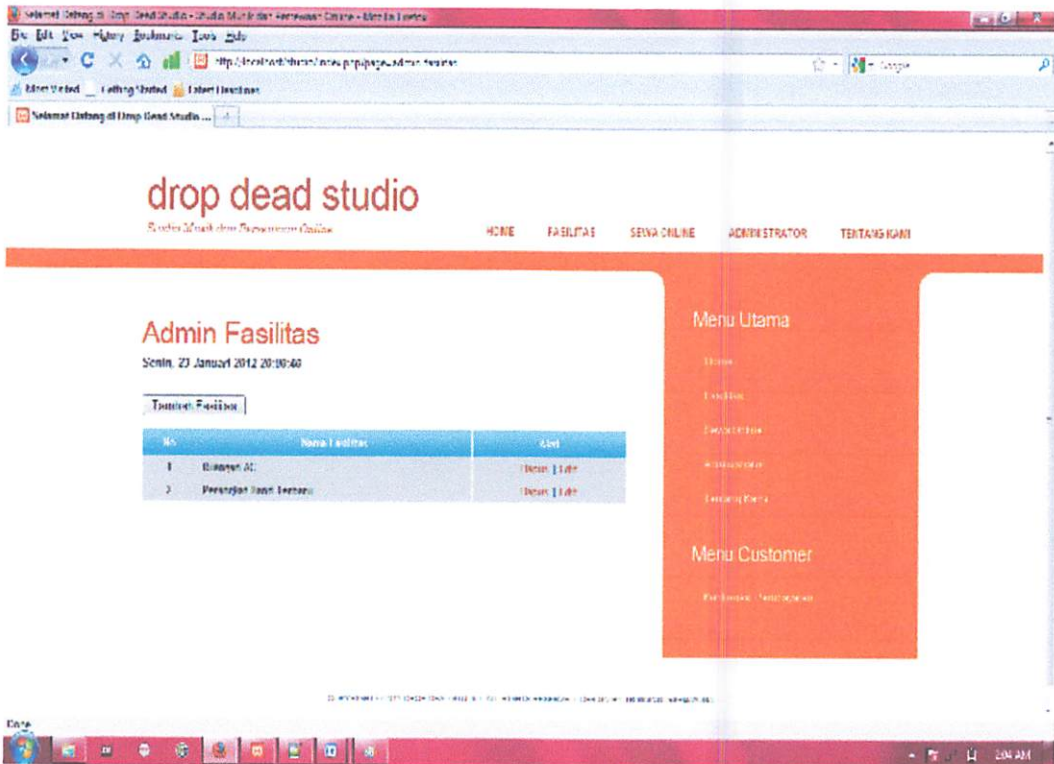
Selamat Datang di Drop Dead Studio - Studio Musik dan Persewaan Online - Mozilla Firefox
File Edit View History Bookmarks Tools Help
http://localhost/studio/index.php?page=admin_fasilitas
Google
Most Visited Getting Started Latest Headlines
Selamat Datang di Drop Dead Studio ...

drop dead studio
Studio Musik dan Persewaan Online

HOME FASILITAS SEWA ONLINE ADMINISTRATOR TENTANG KAMI

Admin Fasilitas
Senin, 23 Januari 2012 20:08:40

Tambah Fasilitas

| No | Nama Fasilitas | Aksi |
|---|---|---|
| 1 | Ruangan AC | Hapus \| Edit |
| 2 | Peralatan Band Terbaru | Hapus \| Edit |

Menu Utama
Home
Fasilitas
Sewa Online
Administrator
Tentang Kami

Menu Customer
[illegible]

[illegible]

Done
2:04 AM